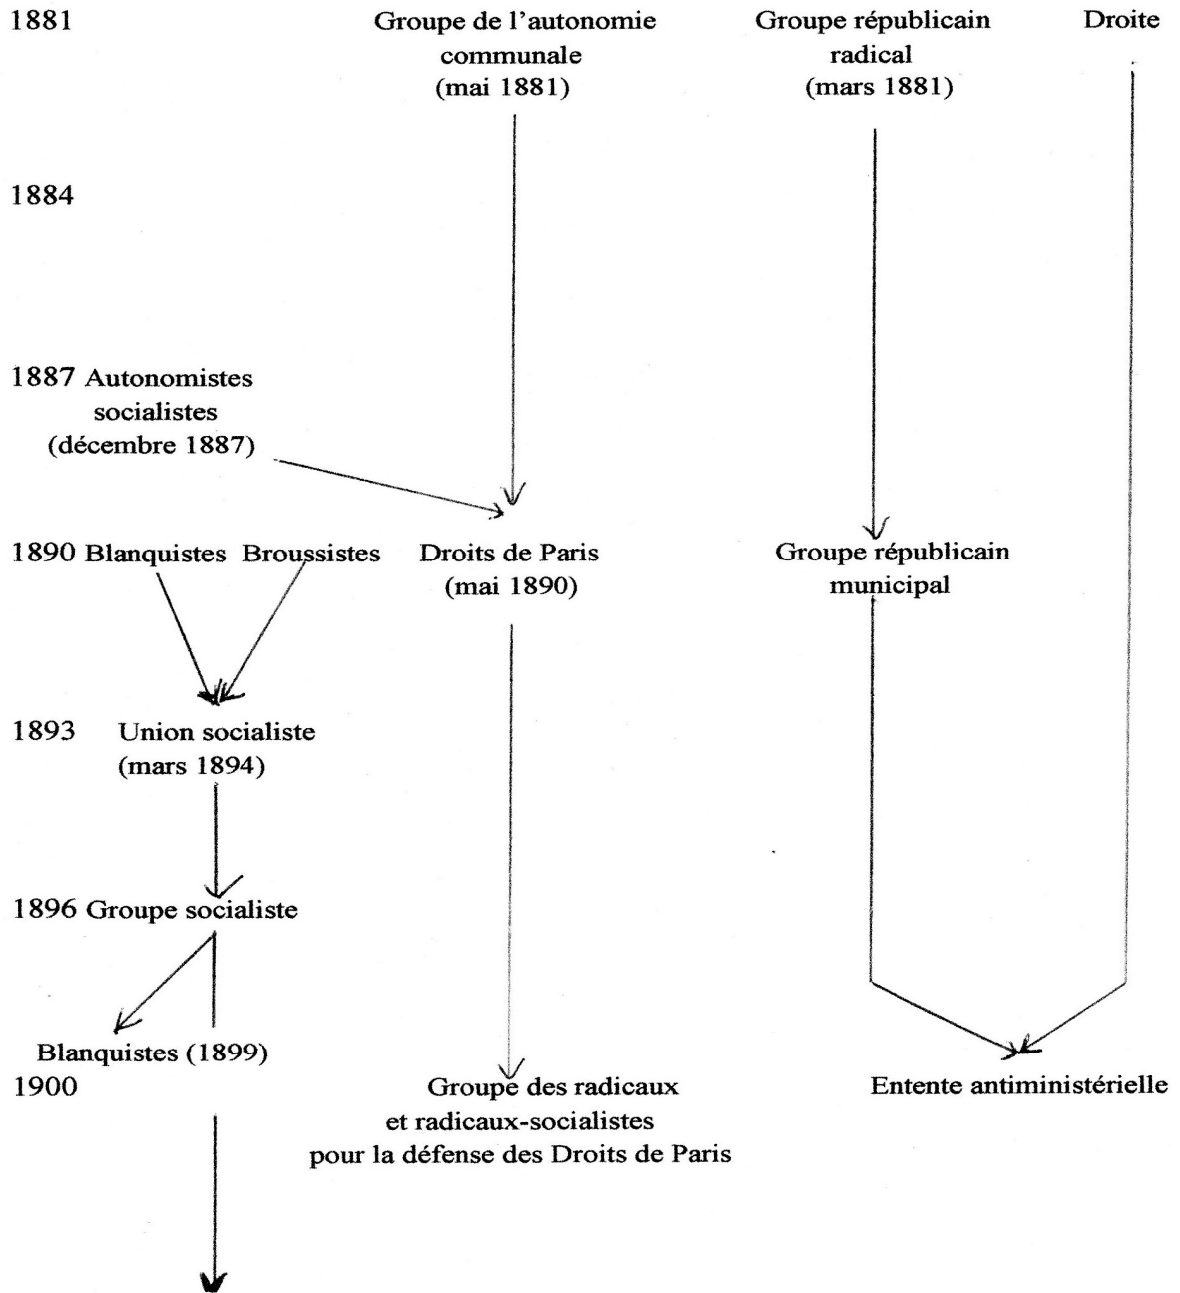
1881 Groupe de l'autonomie communale (mai 1881) Groupe républicain radical (mars 1881) Droite

1884

1887 Autonomistes socialistes (décembre 1887)

1890 Blanquistes Broussistes Droits de Paris (mai 1890) Groupe républicain municipal

1893 Union socialiste (mars 1894)

1896 Groupe socialiste

Blanquistes (1899)

1900 Groupe des radicaux et radicaux-socialistes pour la défense des Droits de Paris Entente antiministérielle